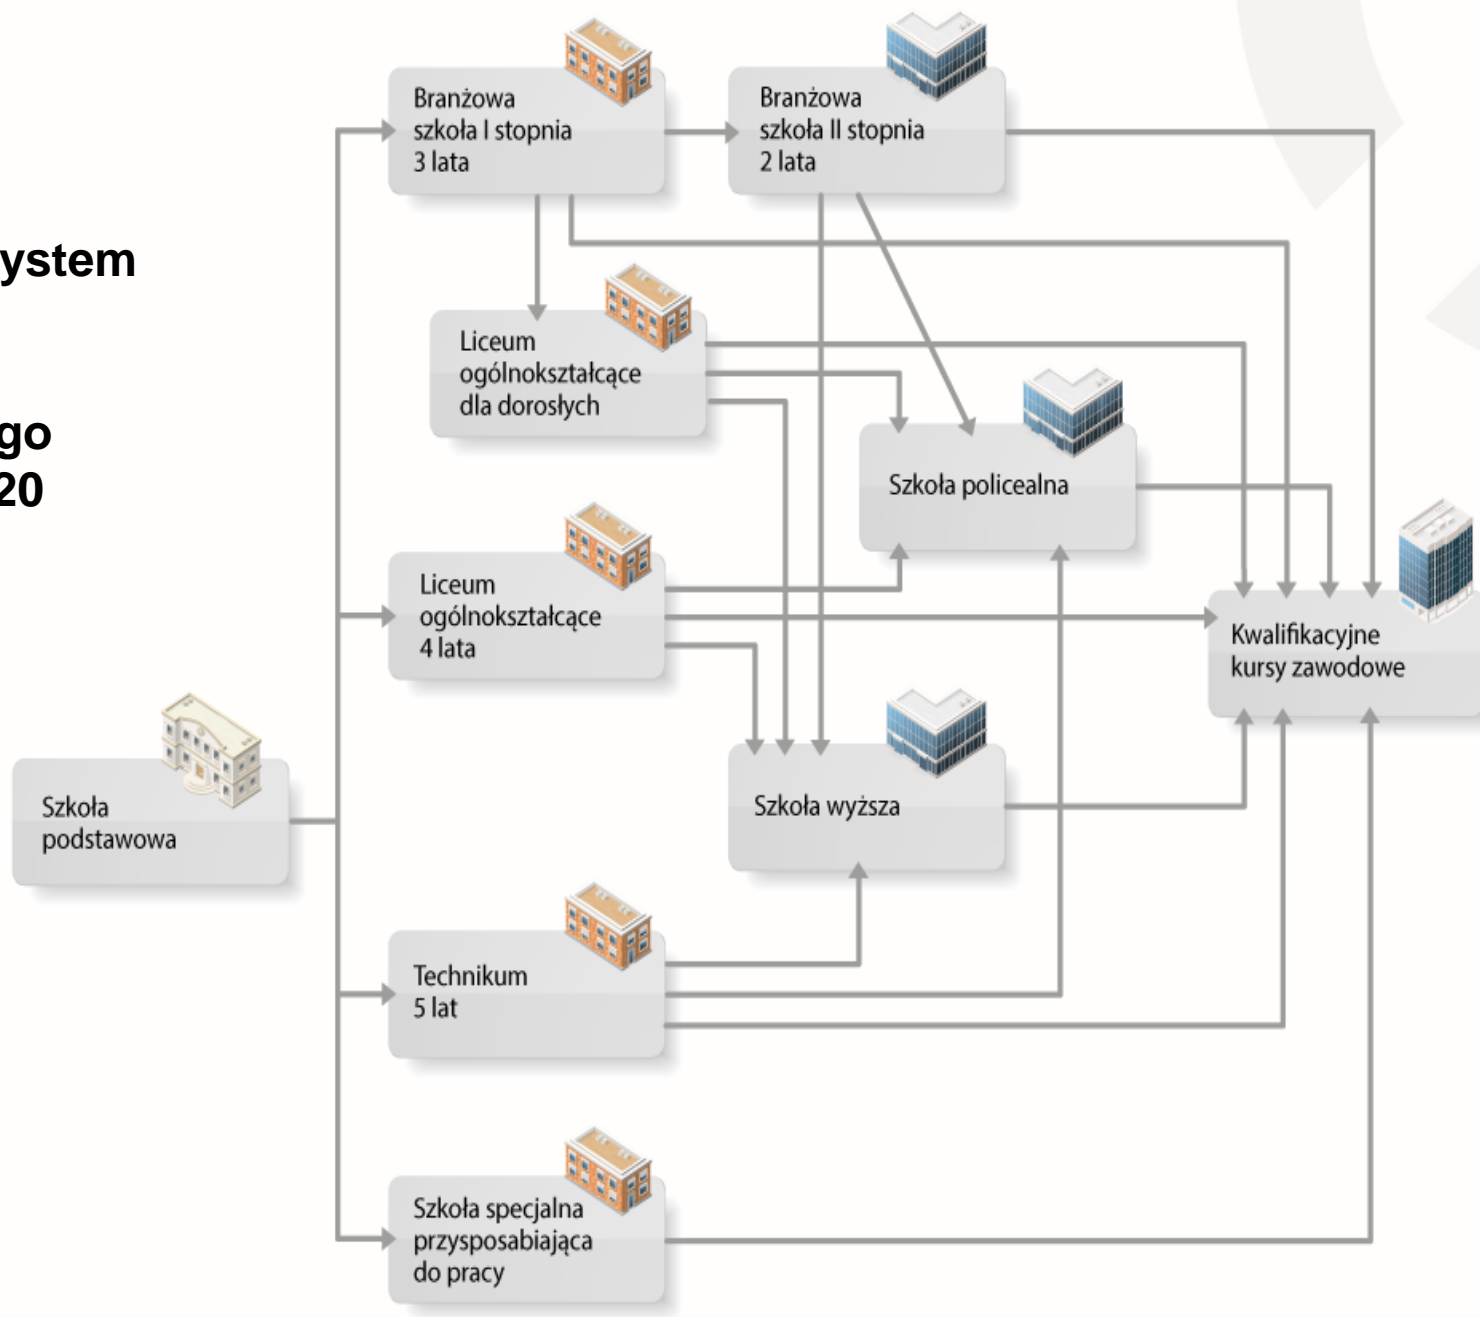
ystem

go
20

Branżowa szkoła I stopnia 3 lata

Branżowa szkoła II stopnia 2 lata

Liceum ogólnokształcące dla dorosłych

Szkoła policealna

Liceum ogólnokształcące 4 lata

Kwalifikacyjne kursy zawodowe

Szkoła podstawowa

Szkoła wyższa

Technikum 5 lat

Szkoła specjalna przysposabiająca do pracy